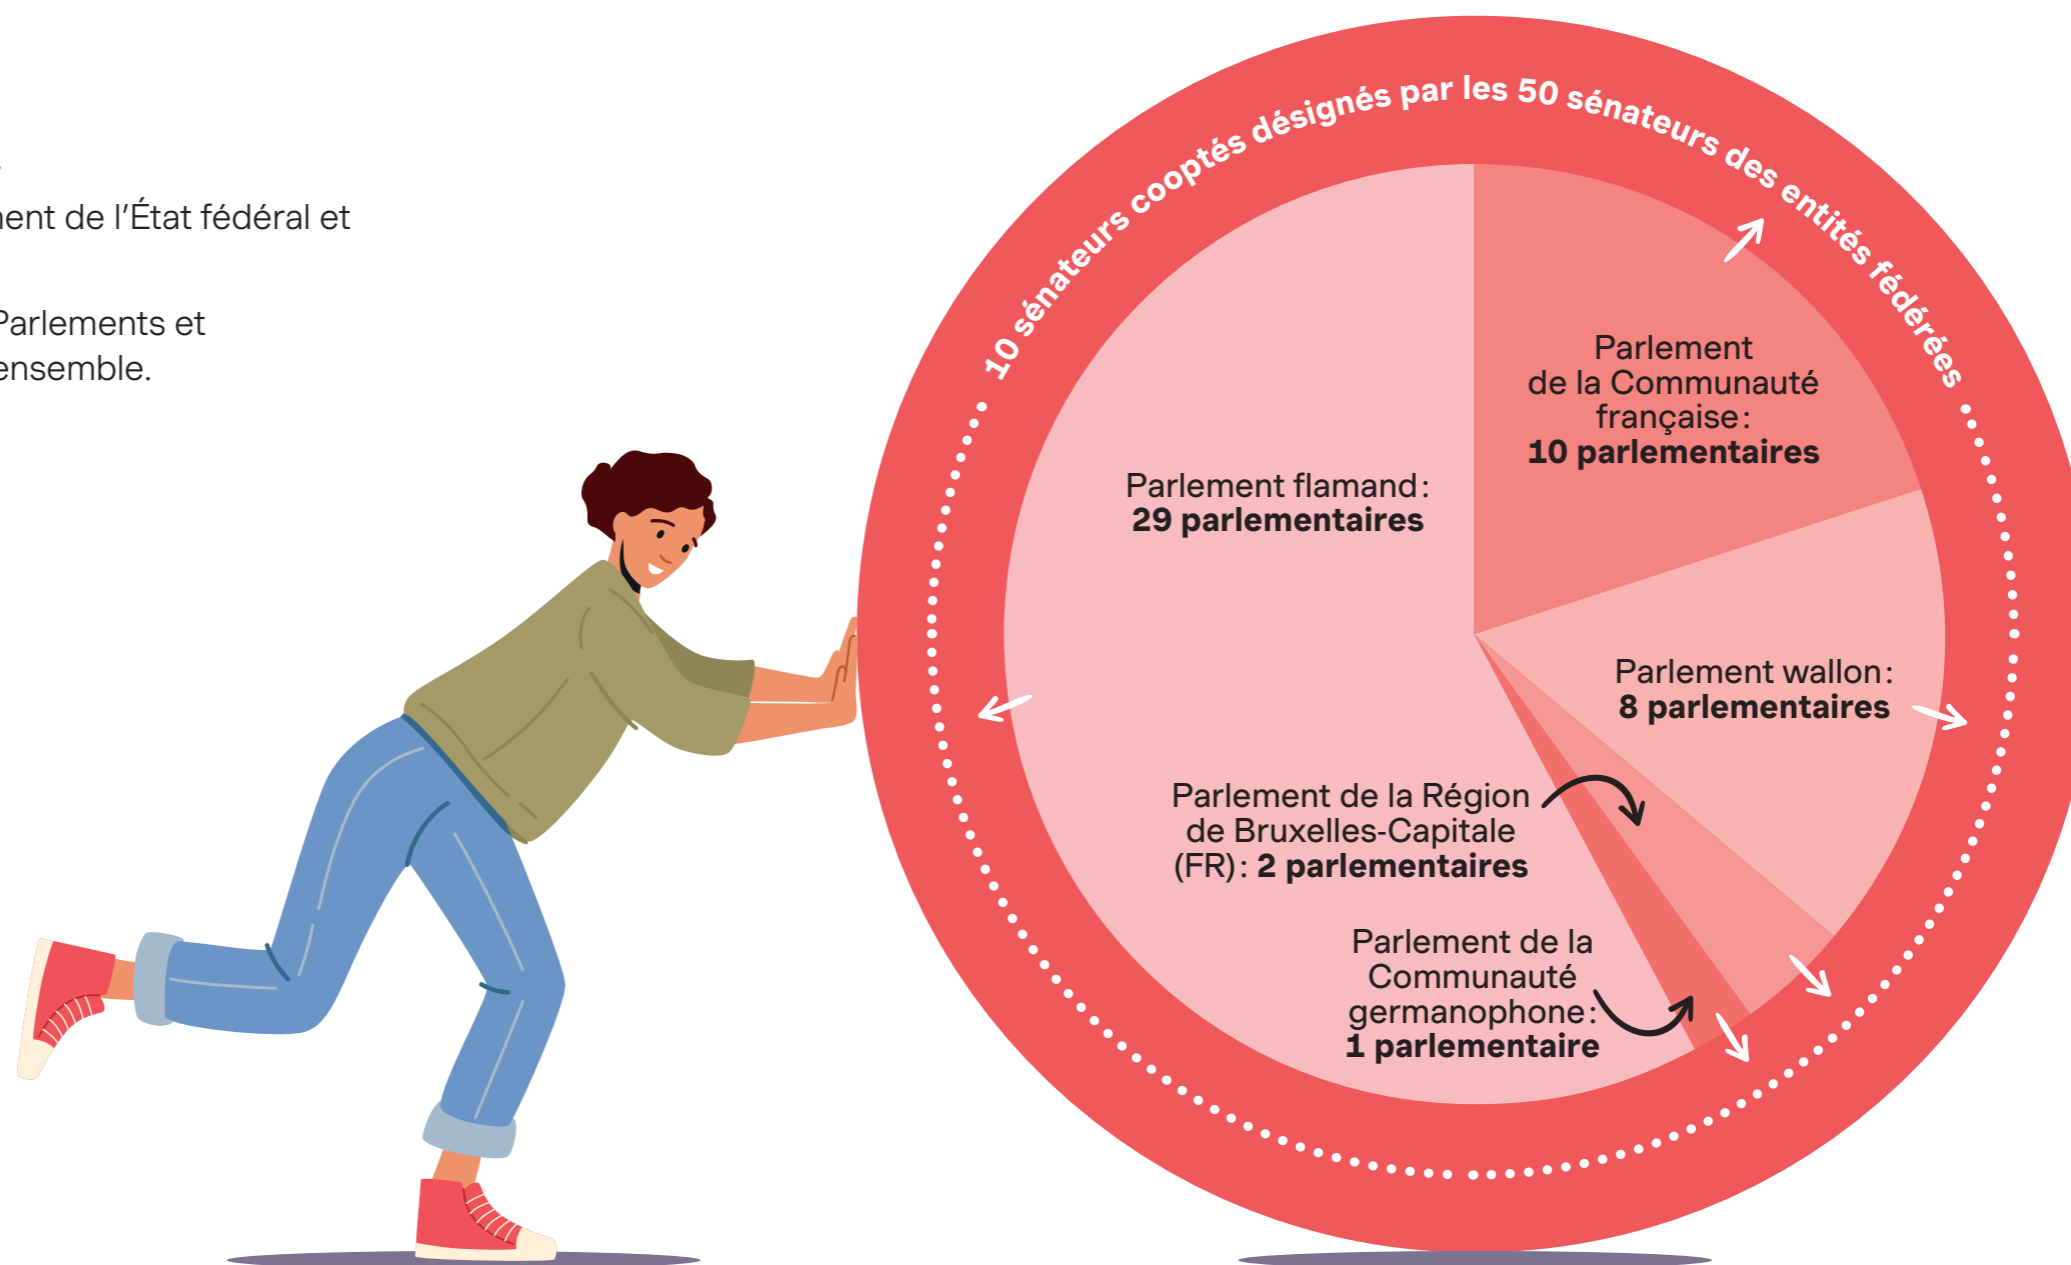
ent de l'État fédéral et

Parlements et
ensemble.

10 sénateurs cooptés désignés par les 50 sénateurs des entités fédérées

Parlement de la Communauté française : **10 parlementaires**

Parlement flamand : **29 parlementaires**

Parlement wallon : **8 parlementaires**

Parlement de la Région de Bruxelles-Capitale (FR) : **2 parlementaires**

Parlement de la Communauté germanophone : **1 parlementaire**